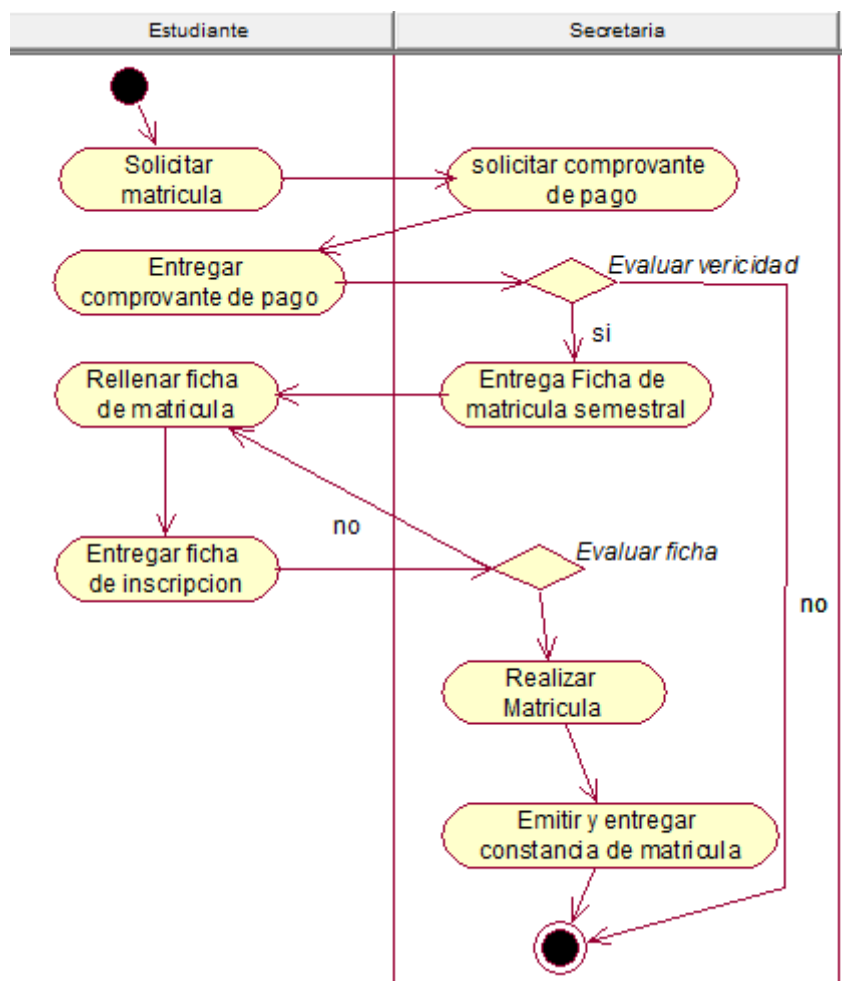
Estudiante

Secretaria

Solicitar matricula

solicitar comprovante de pago

Entregar comprovante de pago

Evaluar vericidad

si

no

Rellenar ficha de matricula

Entrega Ficha de matricula semestral

no

Entregar ficha de inscripcion

Evaluar ficha

Realizar Matricula

Emitir y entregar constancia de matricula